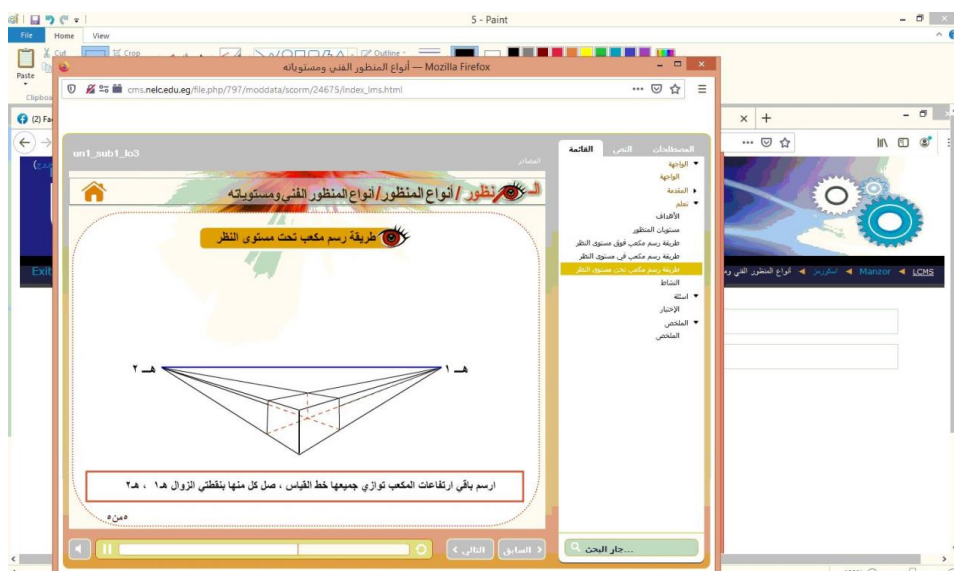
5 - Paint

File Home View

Paste

Cut

Crop

Outline

Clipboa

أنواع المنظور الفني ومستوياته — Mozilla Firefox

cms.nelc.edu.eg/file.php/797/moddata/scorm/24675/index_lms.html

(2) Fa

Exit

un1_sub1_lo3

المصادر

المنظور / أنواع المنظور / أنواع المنظور الفني ومستوياته

طريقة رسم مكعب تحت مستوى النظر

هـ ٢

هـ ١

ارسم باقي ارتفاعات المكعب توازي جميعها خط القياس ، صل كل منها بنقطتي الزوال هـ١ ، هـ٢

٥من٥

السابق

التالي

المصطلحات النص القائمة

الواجهة

الواجهة

المقدمة

تعلم

الأهداف

مستويات المنظور

طريقة رسم مكعب فوق مستوى النظر

طريقة رسم مكعب في مستوى النظر

طريقة رسم مكعب تحت مستوى النظر

النشاط

أسئلة

الإختبار

الملخص

الملخص

...جار البحث

LCMS Manzor اسكورم أنواع المنظور الفني و